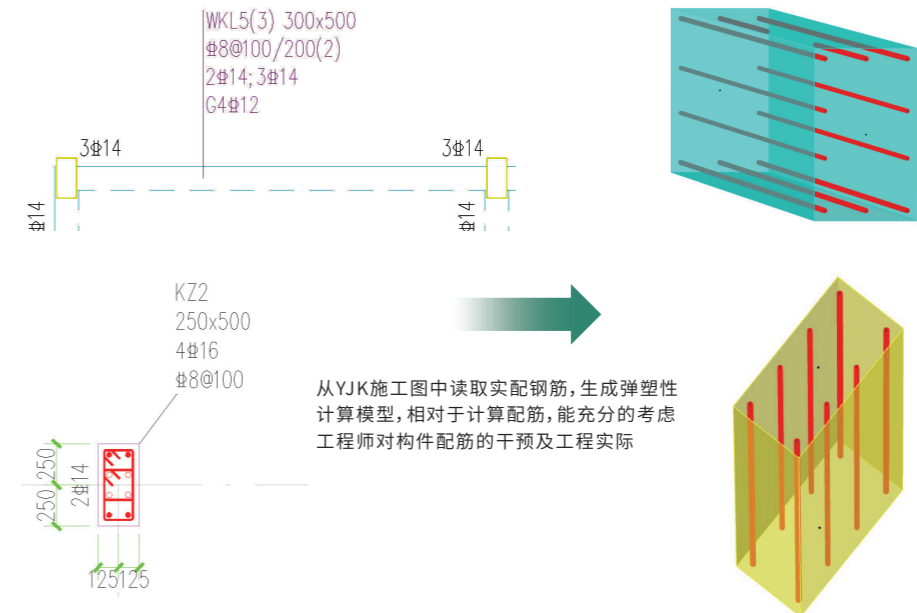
WKL5(3) 300x500
Φ8@100/200(2)
2Φ14;3Φ14
G4Φ12

3Φ14

3Φ14

Φ14

Φ14

KZ2
250x500
4Φ16
Φ8@100

从YJK施工图中读取实配钢筋，生成弹塑性计算模型，相对于计算配筋，能充分的考虑工程师对构件配筋的干预及工程实际

250 250

2Φ14

125125